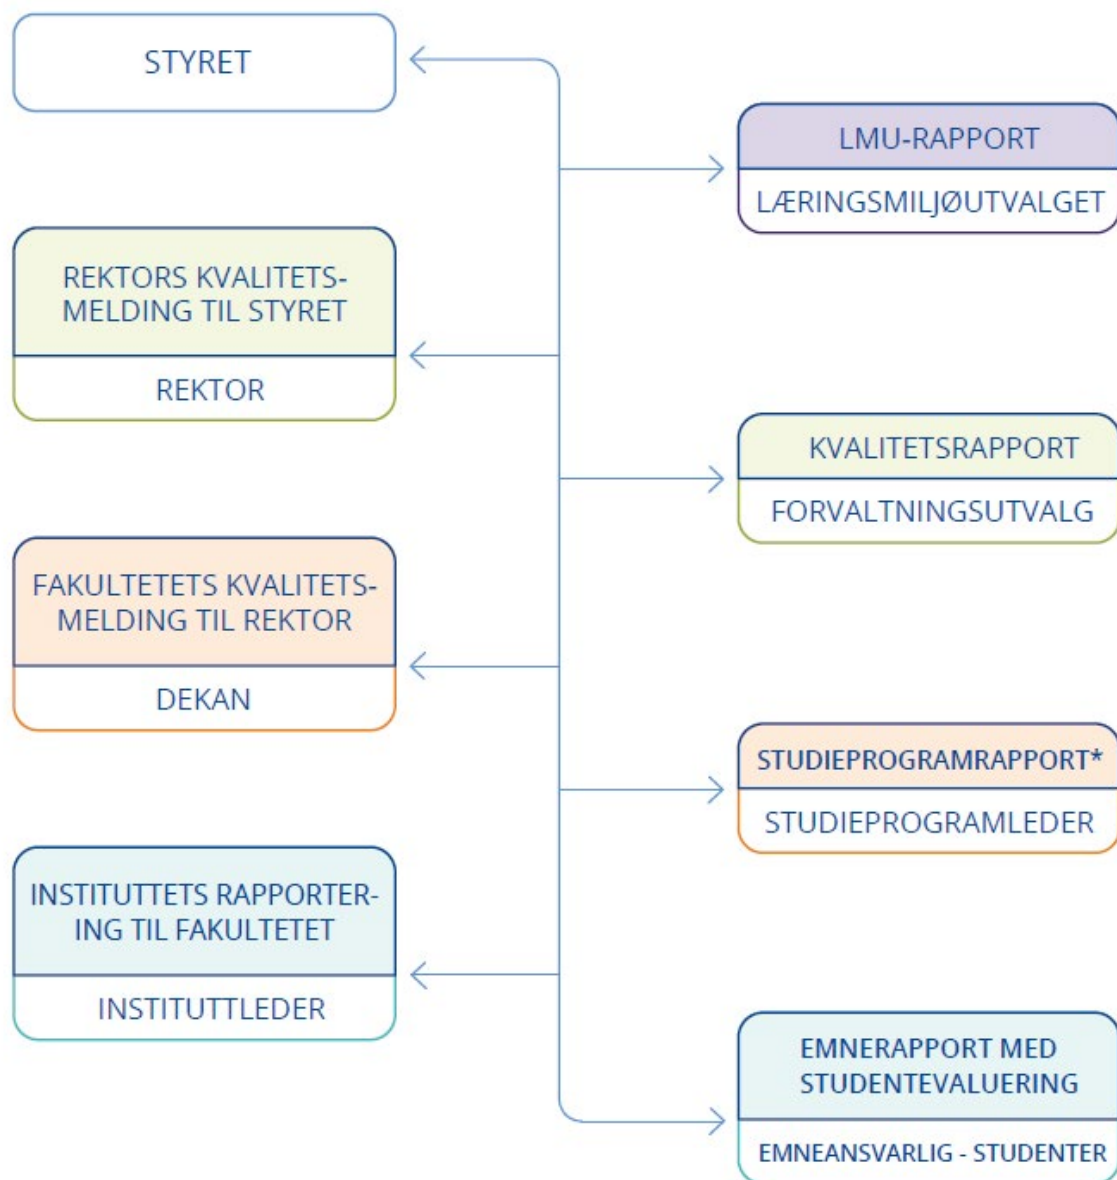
STYRET

LMU-RAPPORT

LÆRINGSMILJØUTVALGET

REKTORS KVALITETSMELDING TIL STYRET

REKTOR

KVALITETSRAPPORT

FORVALTNINGSUTVALG

FAKULTETETS KVALITETSMELDING TIL REKTOR

DEKAN

STUDIEPROGRAMRAPPORT*

STUDIEPROGRAMLEDER

INSTITUTTETS RAPPORTERING TIL FAKULTETET

INSTITUTTLEDER

EMNERAPPORT MED STUDENTEVALUERING

EMNEANSVARLIG - STUDENTER